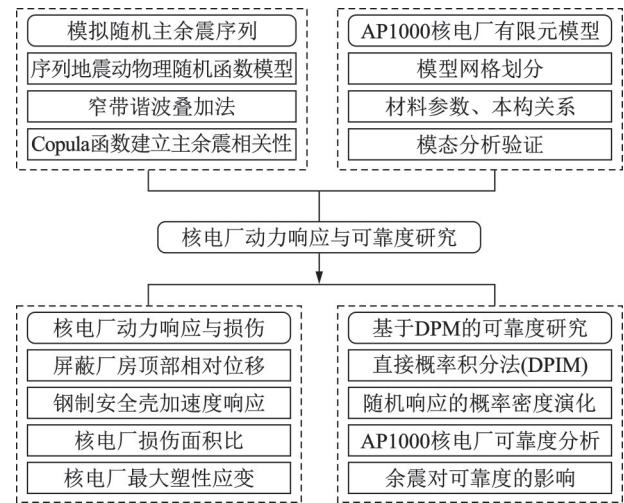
模拟随机主余震序列

序列地震动物理随机函数模型

窄带谐波叠加法

Copula函数建立主余震相关性

AP1000核电厂有限元模型

模型网格划分

材料参数、本构关系

模态分析验证

核电厂动力响应与可靠度研究

核电厂动力响应与损伤

屏蔽厂房顶部相对位移

钢制安全壳加速度响应

核电厂损伤面积比

核电厂最大塑性应变

基于DPM的可靠度研究

直接概率积分法(DPIM)

随机响应的概率密度演化

AP1000核电厂可靠度分析

余震对可靠度的影响